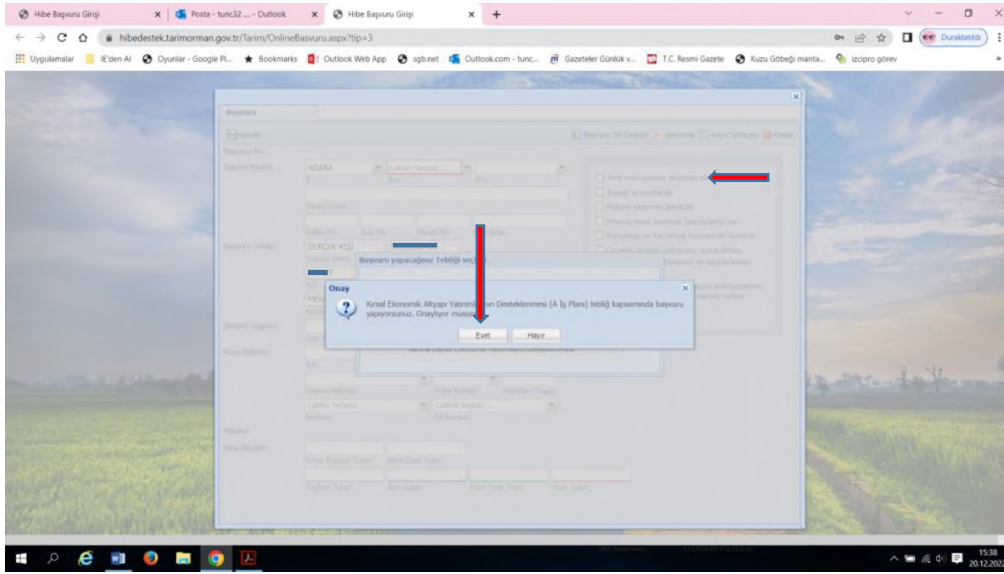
Hibe Başvuru Girişi
Posta - tunc32 ... - Outlook
Hibe Başvuru Girişi
hibedestek.tarimorman.gov.tr/Tarim/OnlineBasvuru.aspx?tip=3
Duraklatıldı
Uygulamalar
IE'den Al
Oyunlar - Google Pl...
Bookmarks
Outlook Web App
sgb.net
Outlook.com - tunc...
Gazeteler Günlük v...
T.C. Resmi Gazete
Kuzu Göbeği manta...
izipro görev

Başvuru
Kaydet
Başvuru Tür Değiştir
Belgeler
Hayır Sertleme
Kapat
Başvuru No:
Yatırım Mahalli
ADANA
Lütfen Seçiniz...
Başvuru Sahibi
GERÇEK KİŞİ
Başvuru yapacağınız Tebliği seçiniz
Onay
Kırsal Ekonomik Altyapı Yatırımları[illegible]n Desteklenmesi (A İş Planı) tebliğ kapsamında başvuru yapıyorsunuz. Onaylıyor musunuz?
Evet
Hayır
Lütfen Seçiniz...
Lütfen Seçiniz...

15:38
20.12.202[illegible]